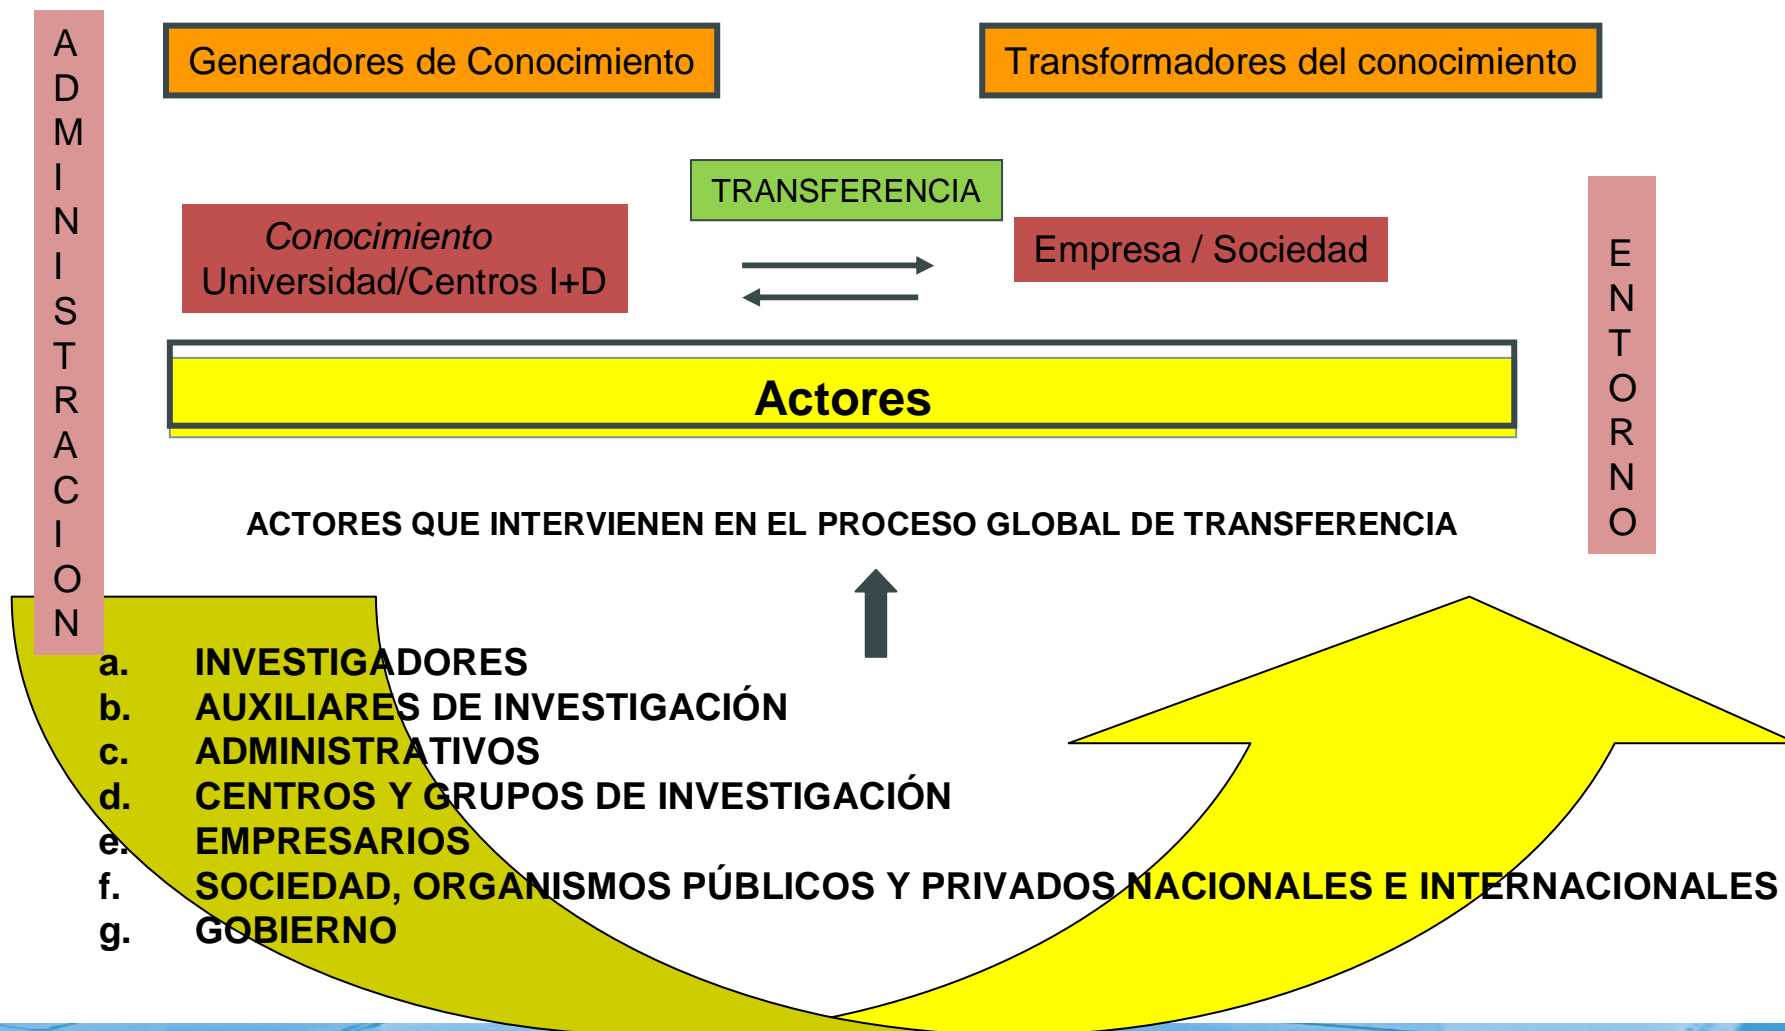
ADMINISTRACION

Generadores de Conocimiento

Transformadores del conocimiento

TRANSFERENCIA

Conocimiento
Universidad/Centros I+D

Empresa / Sociedad

ENTORNO

Actores

ACTORES QUE INTERVIENEN EN EL PROCESO GLOBAL DE TRANSFERENCIA

a. INVESTIGADORES
b. AUXILIARES DE INVESTIGACIÓN
c. ADMINISTRATIVOS
d. CENTROS Y GRUPOS DE INVESTIGACIÓN
e. EMPRESARIOS
f. SOCIEDAD, ORGANISMOS PÚBLICOS Y PRIVADOS NACIONALES E INTERNACIONALES
g. GOBIERNO